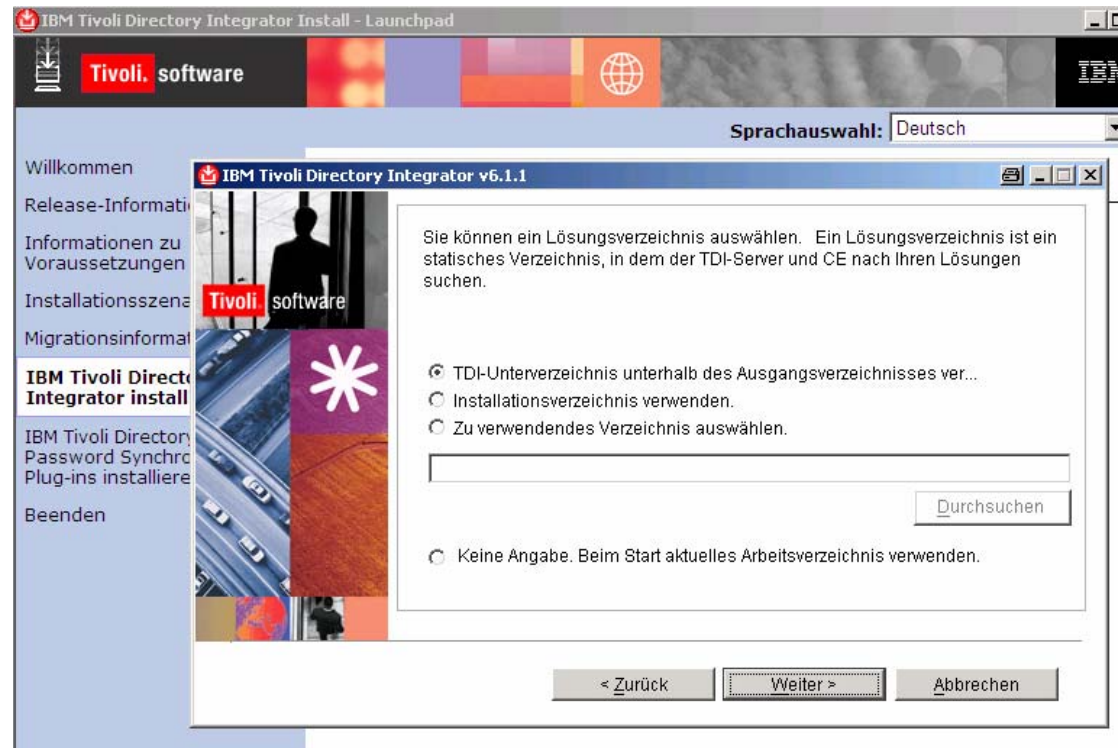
IBM Tivoli Directory Integrator Install - Launchpad

Tivoli. software

IBM

Sprachauswahl: Deutsch

Willkommen

Release-Informati

Informationen zu Voraussetzungen

Installationsszena

Migrationsinformat

IBM Tivoli Directo Integrator install

IBM Tivoli Directory Password Synchro Plug-ins installiere

Beenden

IBM Tivoli Directory Integrator v6.1.1

Tivoli. software

Sie können ein Lösungsverzeichnis auswählen. Ein Lösungsverzeichnis ist ein statisches Verzeichnis, in dem der TDI-Server und CE nach Ihren Lösungen suchen.

TDI-Unterverzeichnis unterhalb des Ausgangsverzeichnisses ver...

Installationsverzeichnis verwenden.

Zu verwendendes Verzeichnis auswählen.

Durchsuchen

Keine Angabe. Beim Start aktuelles Arbeitsverzeichnis verwenden.

< Zurück

Weiter >

Abbrechen